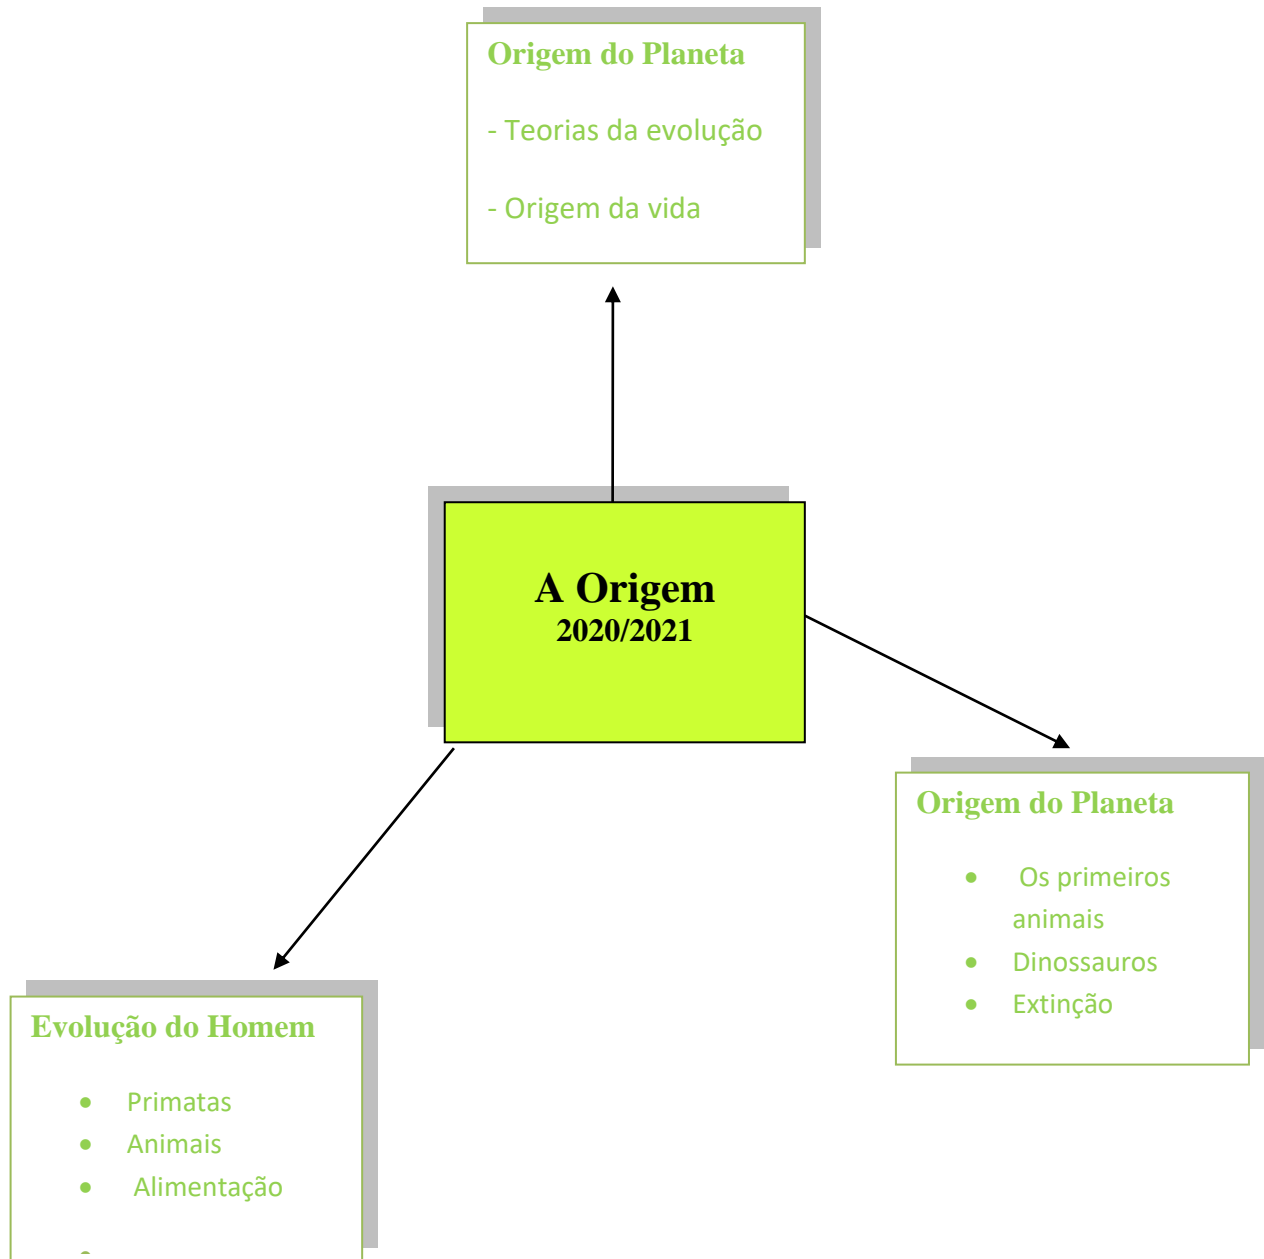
Origem do Planeta

- Teorias da evolução

- Origem da vida

A Origem
2020/2021

Origem do Planeta

- Os primeiros animais
- Dinossauros
- Extinção

Evolução do Homem

- Primatas
- Animais
- Alimentação